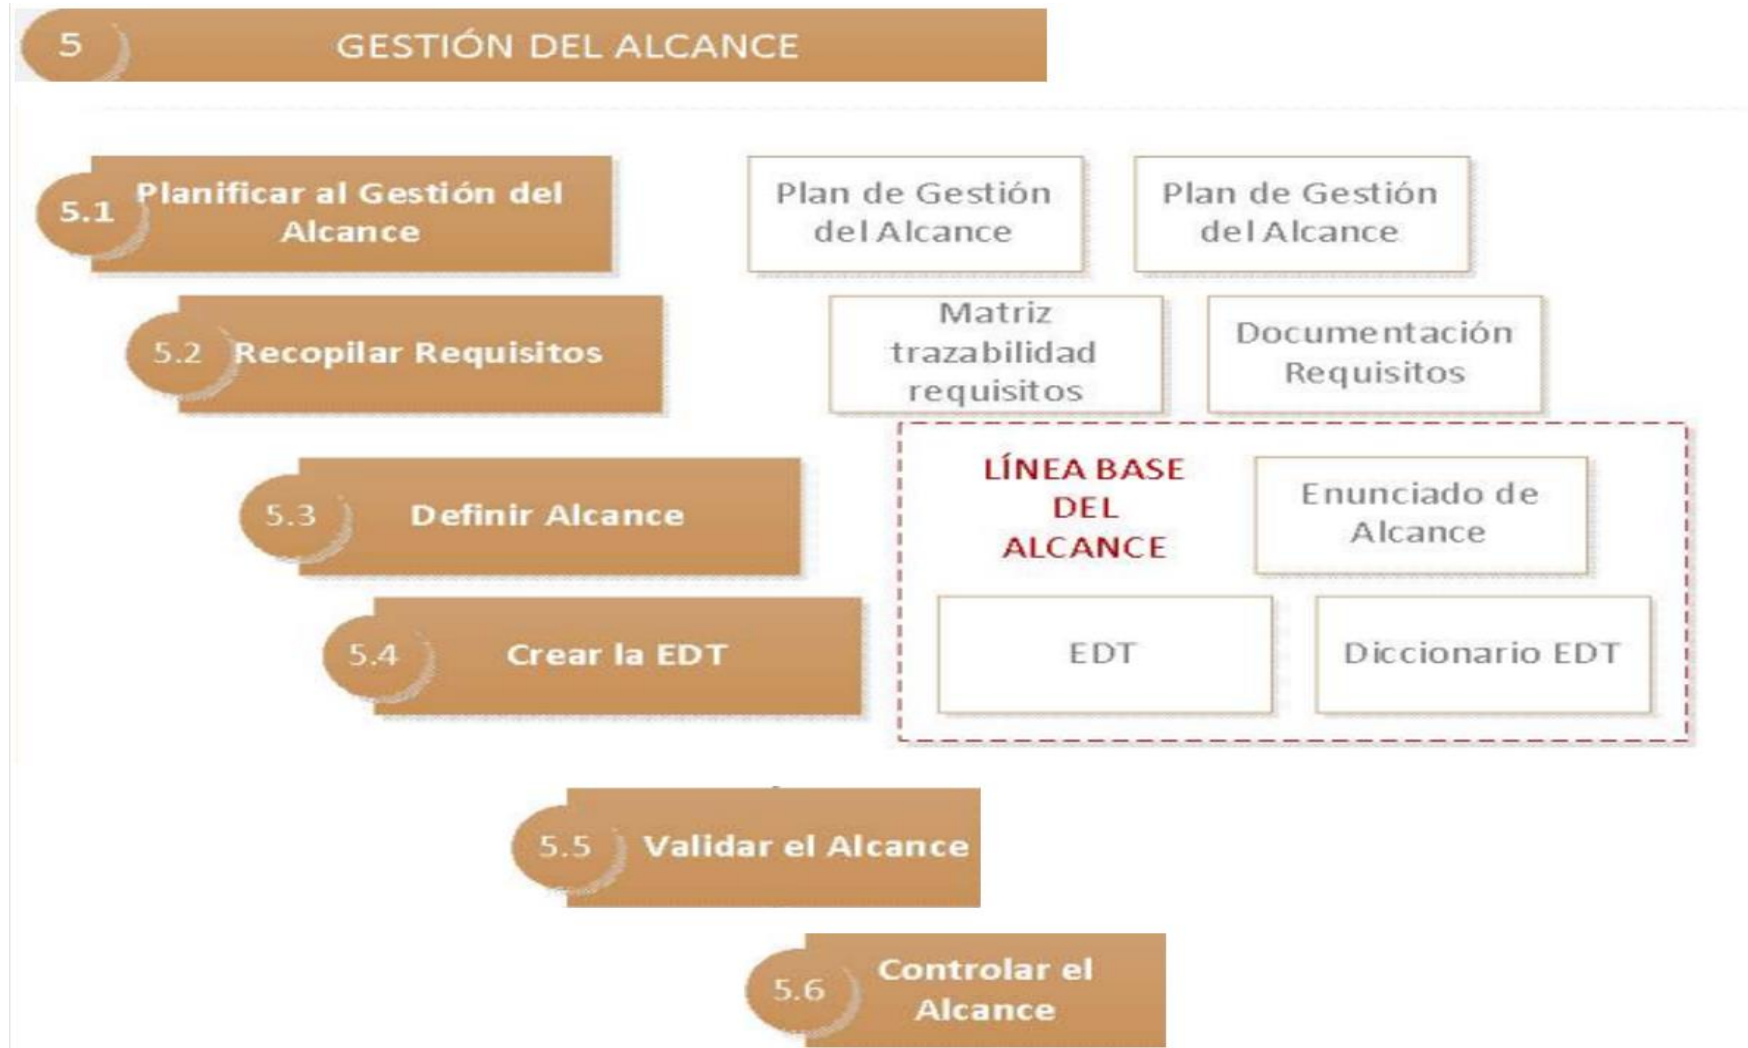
5 GESTIÓN DEL ALCANCE

5.1 Planificar al Gestión del Alcance

Plan de Gestión del Alcance

Plan de Gestión del Alcance

5.2 Recopilar Requisitos

Matriz trazabilidad requisitos

Documentación Requisitos

5.3 Definir Alcance

LÍNEA BASE DEL ALCANCE

Enunciado de Alcance

5.4 Crear la EDT

EDT

Diccionario EDT

5.5 Validar el Alcance

5.6 Controlar el Alcance